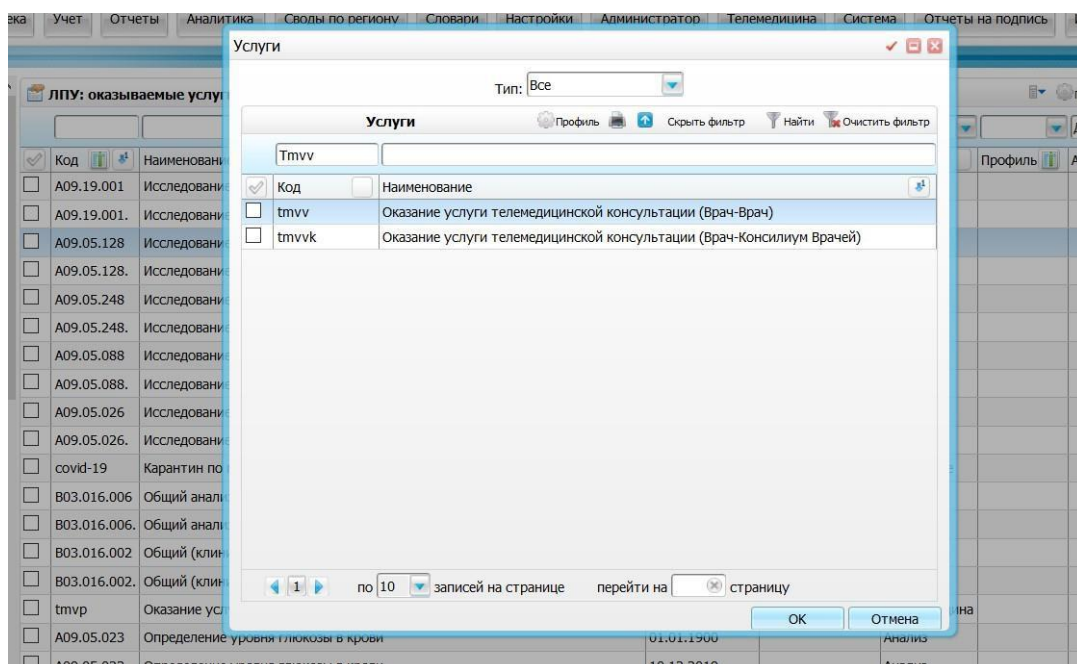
ека Учет Отчеты Аналитика Своды по региону Словари Настройки Администратор Телемедицина Система Отчеты на подпись

ЛПУ: оказываемые услуг

Код Наименовани

| Код | Наименование |
|---|---|
| A09.19.001 | Исследовани |
| A09.19.001. | Исследовани |
| A09.05.128 | Исследовани |
| A09.05.128. | Исследовани |
| A09.05.248 | Исследовани |
| A09.05.248. | Исследовани |
| A09.05.088 | Исследовани |
| A09.05.088. | Исследовани |
| A09.05.026 | Исследовани |
| A09.05.026. | Исследовани |
| covid-19 | Карантин по |
| B03.016.006 | Общий анал |
| B03.016.006. | Общий анал |
| B03.016.002 | Общий (клин |
| B03.016.002. | Общий (клин |
| tmvp | Оказание усл |
| A09.05.023 | Определение уровня глюкозы в крови |

Профиль

01.01.1900 Анализ

на

Услуги

Тип: Все

Услуги Профиль Скрыть фильтр Найти Очистить фильтр

Tmvv

| Код | Наименование |
|---|---|
| tmvv | Оказание услуги телемедицинской консультации (Врач-Врач) |
| tmvvk | Оказание услуги телемедицинской консультации (Врач-Консилиум Врачей) |

1 по 10 записей на странице перейти на страницу

OK Отмена